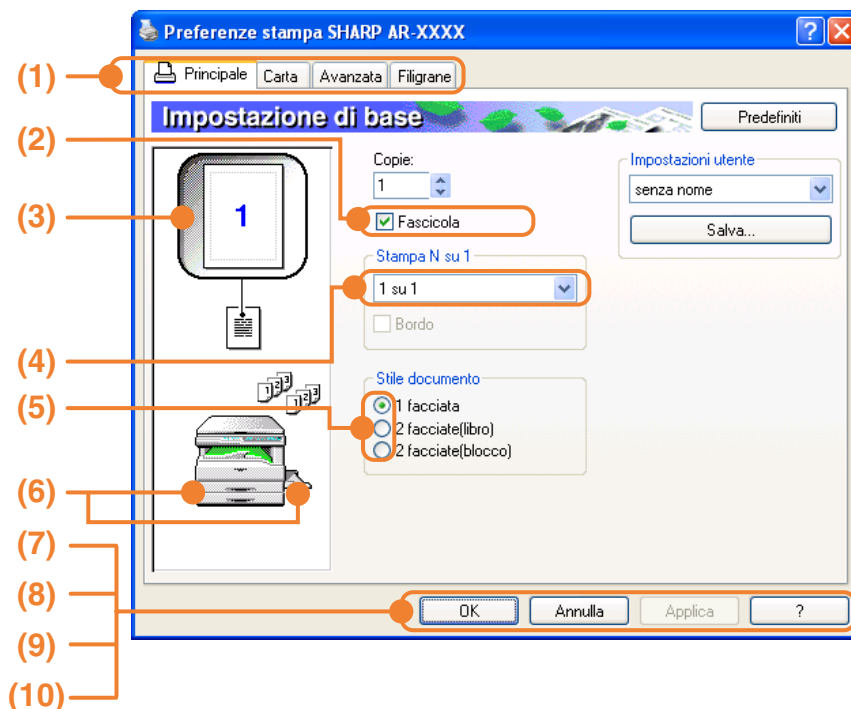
Preferenze stampa SHARP AR-XXXX

(1)
Principale | Carta | Avanzata | Filigrane

Impostazione di base

Predefiniti

(2)
(3)
1

Copie:
1
Fascicola

Impostazioni utente
senza nome
Salva...

Stampa N su 1
1 su 1
Bordo

(4)

Stile documento
(5)
1 facciata
2 facciate(libro)
2 facciate(blocco)

(6)
(7)
(8)
(9)
(10)

OK | Annulla | Applica | ?